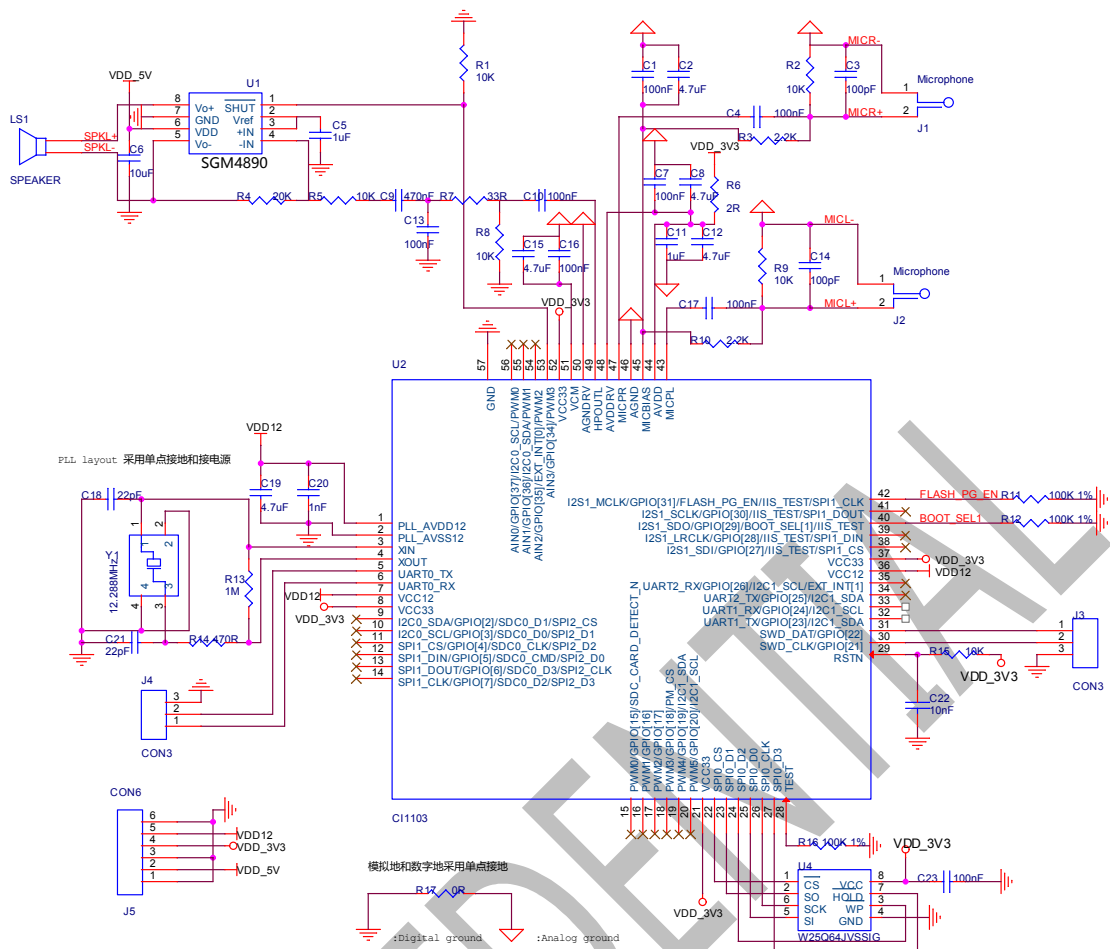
R1
10K
VDD_5V
U1
LS1
8 Vo+ SHUT 1
7 GND Vref 2
6 VDD +IN 3
5 Vo- -IN 4
SPKL+
SPKL-
C5
1uF
C6
10uF
SGM4890
SPEAKER
R4 20K R5 10K C9 470nF R7 33R C10 100nF
C13
100nF
R8
10K
C15
4.7uF
C16
100nF
VDD_3V3
C1
100nF
C2
4.7uF
C4 100nF
R3 2.2K
VDD_3V3
C7
100nF
C8
4.7uF
R6
2R
C11
1uF
C12
4.7uF
R2
10K
C3
100pF
MICR-
MICR+
1 Microphone
2
J1
MICL-
R9
10K
C14
100pF
1 Microphone
2
J2
C17 100nF MICL+
R10 2.2K
U2
57 GND
56 AIN0/GPIO[37]/I2C0_SCL/PWM0
55 AIN1/GPIO[36]/I2C0_SDA/PWM1
54 AIN2/GPIO[35]/EXT_INT[0]/PWM2
53 AIN3/GPIO[34]/PWM3
52 VCC33
51 VCM
50 AGNDRV
49 HPOUTL
48 AVDDRV
47 MICPR
46 AGND
45 MICBIAS
44 AVDD
43 MICPL
PLL layout 采用单点接地和接电源
VDD12
C18 22pF
C19
4.7uF
C20
1nF
Y1
12.288MHz
R13
1M
C21
22pF
R14 470R
1 PLL_AVDD12
2 PLL_AVSS12
3 XIN
4 XOUT
5 UART0_TX
6 UART0_RX
7 VCC12
8 VCC33
9 VCC33
10 I2C0_SDA/GPIO[2]/SDC0_D1/SPI2_CS
11 I2C0_SCL/GPIO[3]/SDC0_D0/SPI2_D1
12 SPI1_CS/GPIO[4]/SDC0_CLK/SPI2_D2
13 SPI1_DIN/GPIO[5]/SDC0_CMD/SPI2_D0
14 SPI1_DOUT/GPIO[6]/SDC0_D3/SPI2_CLK
SPI1_CLK/GPIO[7]/SDC0_D2/SPI2_D3
VDD12
VDD_3V3
J4
3
2
1
CON3
I2S1_MCLK/GPIO[31]/FLASH_PG_EN/IIS_TEST/SPI1_CLK 42
I2S1_SCLK/GPIO[30]/IIS_TEST/SPI1_DOUT 41
I2S1_SDO/GPIO[29]/BOOT_SEL1[1]/IIS_TEST 40
I2S1_LRCLK/GPIO[28]/IIS_TEST/SPI1_DIN 39
I2S1_SDI/GPIO[27]/IIS_TEST/SPI1_CS 38
VCC33 37
VCC12 36
UART2_RX/GPIO[26]/I2C1_SCL/EXT_INT[1] 35
UART2_TX/GPIO[25]/I2C1_SDA 34
UART1_RX/GPIO[24]/I2C1_SCL 33
UART1_TX/GPIO[23]/I2C1_SDA 32
SWD_DAT/GPIO[22] 31
SWD_CLK/GPIO[21] 30
RSTN 29
SDC_CARD_DETECT_N
FLASH_PG_EN R11 100K 1%
BOOT_SEL1 R12 100K 1%
VDD_3V3
VDD12
J3
1
2
3
CON3
R15 10K
VDD_3V3
C22
10nF
PWM0/GPIO[15]
PWM1/GPIO[16]
PWM2/GPIO[17]/PM_CS
PWM3/GPIO[18]/I2C1_SDA
PWM4/GPIO[19]/I2C1_SCL
PWM5/GPIO[20]
VCC33
SPI0_CS
SPI0_D1
SPI0_D0
SPI0_CLK
SPI0_D3
TEST
15 16 17 18 19 20 21 22 23 24 25 26 27 28
CI1103
CON6
6
5
4 VDD12
3 VDD_3V3
2
1 VDD_5V
J5
模拟地和数字地采用单点接地
R17 0R
:Digital ground :Analog ground
VDD_3V3
R16 100K 1% VDD_3V3
U4
1 CS VCC 8
2 SO HOLD 7
5 SCK WP 3
6 SI GND 4
W25Q64JVSSIG
C23 100nF